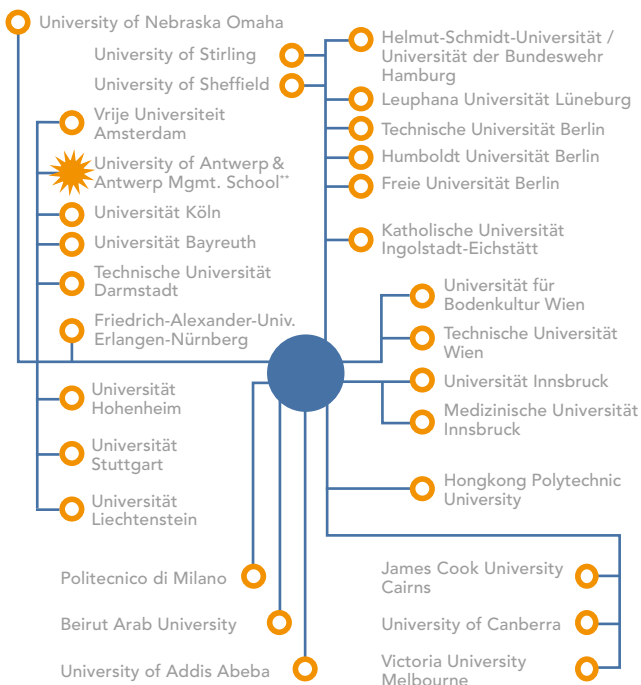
University of Nebraska Omaha

University of Stirling

University of Sheffield

Vrije Universiteit Amsterdam

University of Antwerp & Antwerp Mgmt. School**

Universität Köln

Universität Bayreuth

Technische Universität Darmstadt

Friedrich-Alexander-Univ. Erlangen-Nürnberg

Universität Hohenheim

Universität Stuttgart

Universität Liechtenstein

Helmut-Schmidt-Universität / Universität der Bundeswehr Hamburg

Leuphana Universität Lüneburg

Technische Universität Berlin

Humboldt Universität Berlin

Freie Universität Berlin

Katholische Universität Ingolstadt-Eichstätt

Universität für Bodenkultur Wien

Technische Universität Wien

Universität Innsbruck

Medizinische Universität Innsbruck

Hongkong Polytechnic University

James Cook University Cairns

University of Canberra

Victoria University Melbourne

Politecnico di Milano

Beirut Arab University

University of Addis Abeba